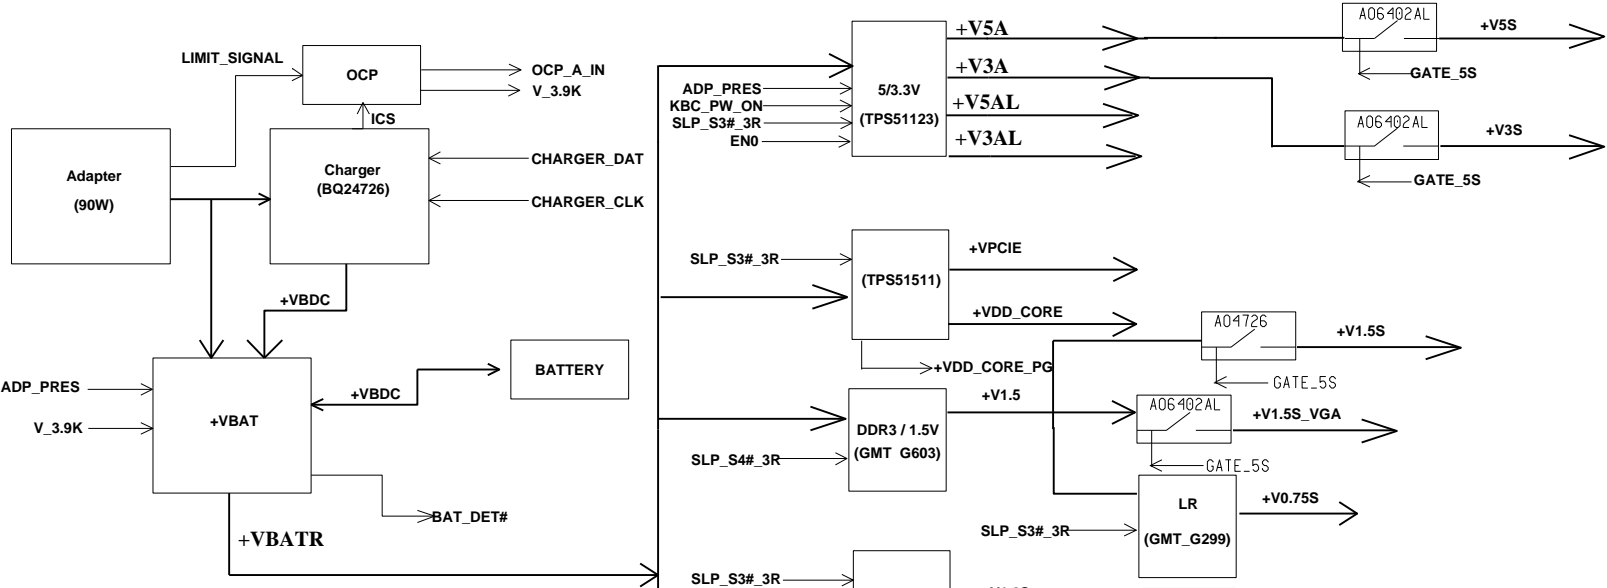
LIMIT_SIGNAL

OCP

OCP_A_IN

V_3.9K

ICS

Adapter

(90W)

Charger

(BQ24726)

CHARGER_DAT

CHARGER_CLK

+VBDC

ADP_PRES

V_3.9K

+VBAT

+VBDC

BATTERY

BAT_DET#

+VBATR

ADP_PRES

KBC_PW_ON

SLP_S3#_3R

EN0

5/3.3V

(TPS51123)

+V5A

+V3A

+V5AL

+V3AL

A06402AL

+V5S

GATE_5S

A06402AL

+V3S

GATE_5S

SLP_S3#_3R

(TPS51511)

+VPCIE

+VDD_CORE

+VDD_CORE_PG

A04726

+V1.5S

GATE_5S

DDR3 / 1.5V

(GMT G603)

SLP_S4#_3R

+V1.5

A06402AL

+V1.5S_VGA

GATE_5S

LR

(GMT_G299)

+V0.75S

SLP_S3#_3R

SLP_S3#_3R